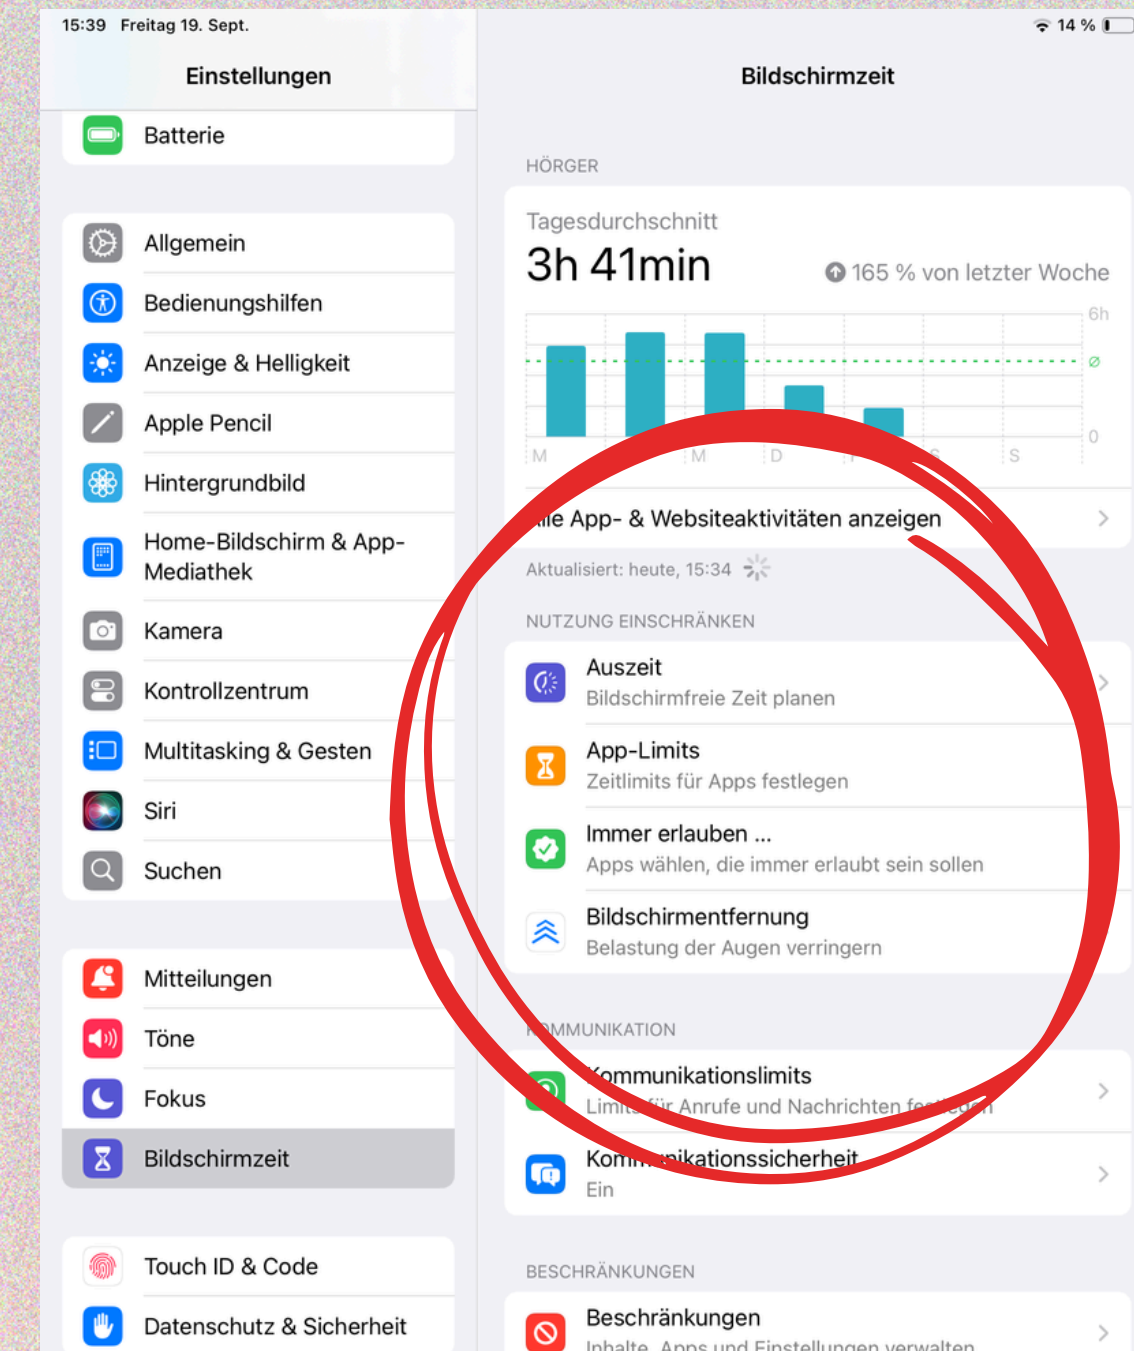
15:39 Freitag 19. Sept.

14 %

Einstellungen

Batterie

Allgemein

Bedienungshilfen

Anzeige & Helligkeit

Apple Pencil

Hintergrundbild

Home-Bildschirm & App-Mediathek

Kamera

Kontrollzentrum

Multitasking & Gesten

Siri

Suchen

Mitteilungen

Töne

Fokus

Bildschirmzeit

Touch ID & Code

Datenschutz & Sicherheit

Bildschirmzeit

HÖRGER

Tagesdurchschnitt

3h 41min

165 % von letzter Woche

6h

ø

0

M M D S

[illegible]le App- & Websiteaktivitäten anzeigen

Aktualisiert: heute, 15:34

NUTZUNG EINSCHRÄNKEN

Auszeit
Bildschirmfreie Zeit planen

App-Limits
Zeitlimits für Apps festlegen

Immer erlauben ...
Apps wählen, die immer erlaubt sein sollen

Bildschirmentfernung
Belastung der Augen verringern

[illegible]MMUNIKATION

Kommunikationslimits
Limit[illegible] für Anrufe und Nachrichten fe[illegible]

Kom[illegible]nikationssicherheit
Ein

BESCHRÄNKUNGEN

Beschränkungen
Inhalte, Apps und Einstellungen verwalten